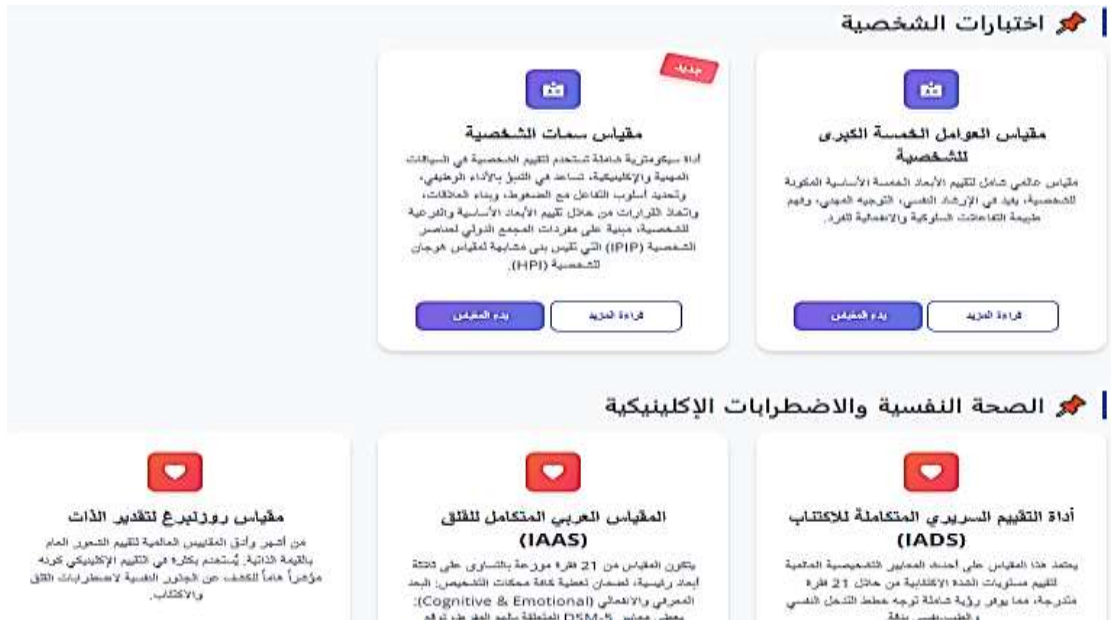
اختبارات الشخصية

مقياس العوامل الخمسة الكبرى للشخصية

مقياس عالمي شامل لتقييم الأبعاد الخمسة الأساسية المكونة للشخصية، يفيد في الإرشاد النفسي، التوجيه المهني، وفهم طبيعة التفاعلات السلوكية والاجتماعية للفرد.

قراءة المزيد
بدء المقياس

جديد

مقياس سمات الشخصية

أداة سيكومترية شاملة تستخدم لتقييم الشخصية في السياقات المهنية والإكلينيكية، تساعد في التنبؤ بالأداء الوظيفي، وتحديد أسلوب التفاعل مع الضغوط، وبناء العلاقات، واتخاذ القرارات من خلال تقييم الأبعاد الأساسية والفرعية للشخصية، مبنية على مفردات المجمع الدولي لعناصر الشخصية (IPIP) التي تقيس بنى مشابهة لمقياس هوجان للشخصية (HPI).

قراءة المزيد
بدء المقياس

الصحة النفسية والاضطرابات الإكلينيكية

أداة التقييم السريري المتكاملة للاكتئاب (IADS)

يعتمد هذا المقياس على أحدث المعايير التشخيصية العالمية لتقييم مستويات الحدة الاكتئابية من خلال 21 فقرة متدرجة، مما يوفر رؤية شاملة توجه خطط التدخل النفسي والطب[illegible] بدقة

المقياس العربي المتكامل للقلق (IAAS)

يتكون المقياس من 21 فقرة موزعة بالتساوي على ثلاثة أبعاد رئيسية، لضمان تغطية كافة محكات التشخيص: البعد المعرفي والانفعالي (Cognitive & Emotional): يغطي معايير DSM-5 المتعلقة بالهم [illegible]

مقياس روزنبرغ لتقدير الذات

من أشهر وأدق المقاييس العالمية لتقييم الشعور العام بالقيمة الذاتية. يُستخدم بكثرة في التقييم الإكلينيكي كونه مؤشراً هاماً للكشف عن الجذور النفسية لاضطرابات القلق والاكتئاب.